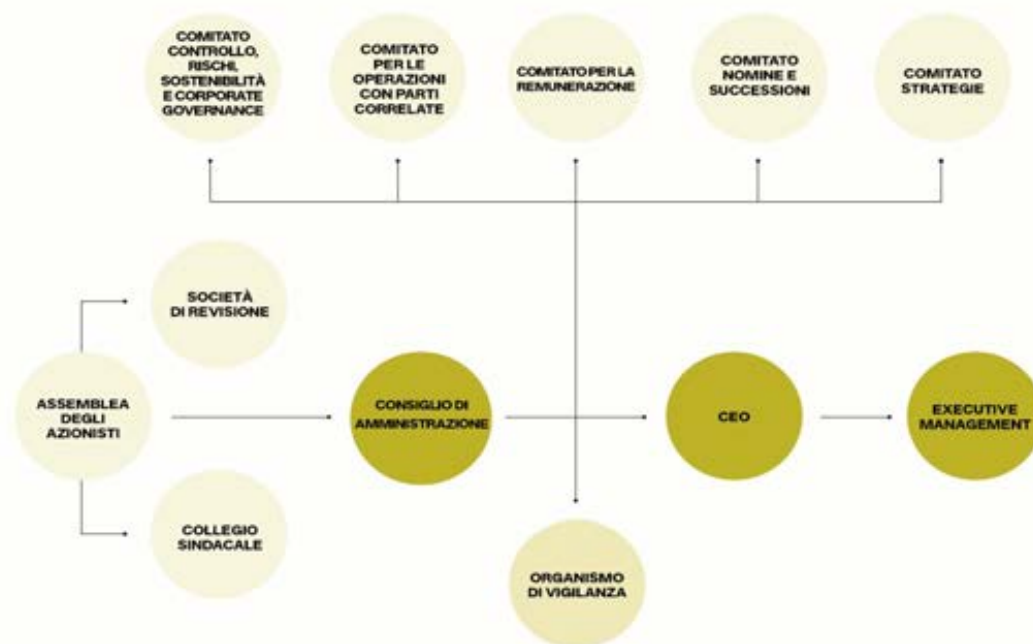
COMITATO CONTROLLO, RISCHI, SOSTENIBILITÀ E CORPORATE GOVERNANCE

COMITATO PER LE OPERAZIONI CON PARTI CORRELATE

COMITATO PER LA REMUNERAZIONE

COMITATO NOMINE E SUCCESSIONI

COMITATO STRATEGIE

SOCIETÀ DI REVISIONE

ASSEMBLEA DEGLI AZIONISTI

CONSIGLIO DI AMMINISTRAZIONE

CEO

EXECUTIVE MANAGEMENT

COLLEGIO SINDACALE

ORGANISMO DI VIGILANZA